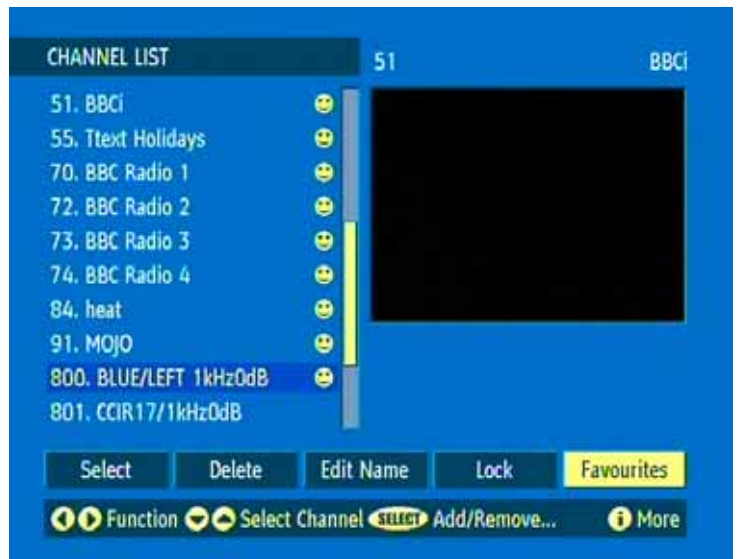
CHANNEL LIST

51 BBCi

51. BBCi
55. Ttext Holidays
70. BBC Radio 1
72. BBC Radio 2
73. BBC Radio 3
74. BBC Radio 4
84. heat
91. MOJO
800. BLUE/LEFT 1kHz0dB
801. CCIR17/1kHz0dB

Select | Delete | Edit Name | Lock | Favourites

Function Select Channel SELECT Add/Remove... More